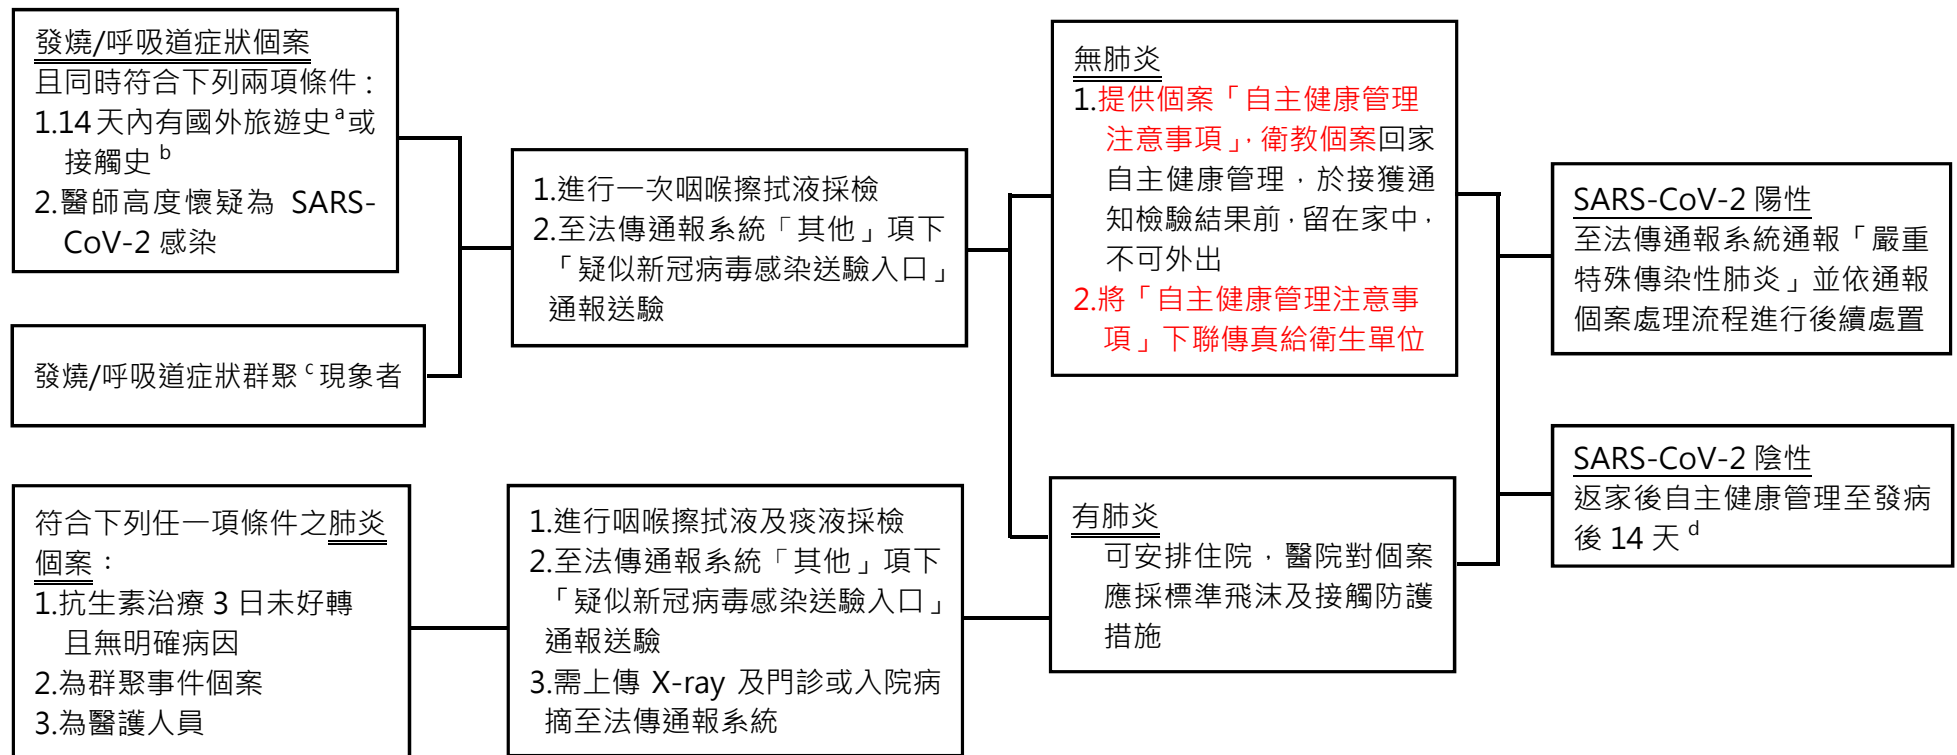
發燒/呼吸道症狀個案
且同時符合下列兩項條件：
1.14天內有國外旅遊史$^{a}$或接觸史$^{b}$
2.醫師高度懷疑為 SARS-CoV-2 感染

發燒/呼吸道症狀群聚$^{c}$現象者

1.進行一次咽喉擦拭液採檢
2.至法傳通報系統「其他」項下「疑似新冠病毒感染送驗入口」通報送驗

無肺炎
1.提供個案「自主健康管理注意事項」，衛教個案回家自主健康管理，於接獲通知檢驗結果前，留在家中，不可外出
2.將「自主健康管理注意事項」下聯傳真給衛生單位

SARS-CoV-2 陽性
至法傳通報系統通報「嚴重特殊傳染性肺炎」並依通報個案處理流程進行後續處置

SARS-CoV-2 陰性
返家後自主健康管理至發病後 14 天$^{d}$

符合下列任一項條件之肺炎個案：
1.抗生素治療 3 日未好轉且無明確病因
2.為群聚事件個案
3.為醫護人員

1.進行咽喉擦拭液及痰液採檢
2.至法傳通報系統「其他」項下「疑似新冠病毒感染送驗入口」通報送驗
3.需上傳 X-ray 及門診或入院病摘至法傳通報系統

有肺炎
可安排住院，醫院對個案應採標準飛沫及接觸防護措施